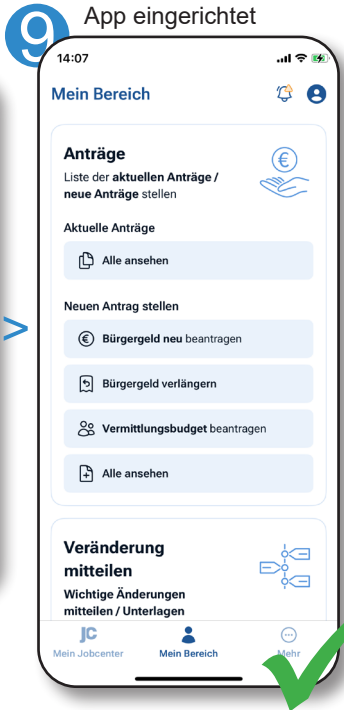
9 App eingerichtet

14:07

Mein Bereich

Anträge

Liste der aktuellen Anträge / neue Anträge stellen

Aktuelle Anträge

Alle ansehen

Neuen Antrag stellen

Bürgergeld neu beantragen

Bürgergeld verlängern

Vermittlungsbudget beantragen

Alle ansehen

Veränderung mitteilen

Wichtige Änderungen mitteilen / Unterlagen

JC
Mein Jobcenter

Mein Bereich

Mehr